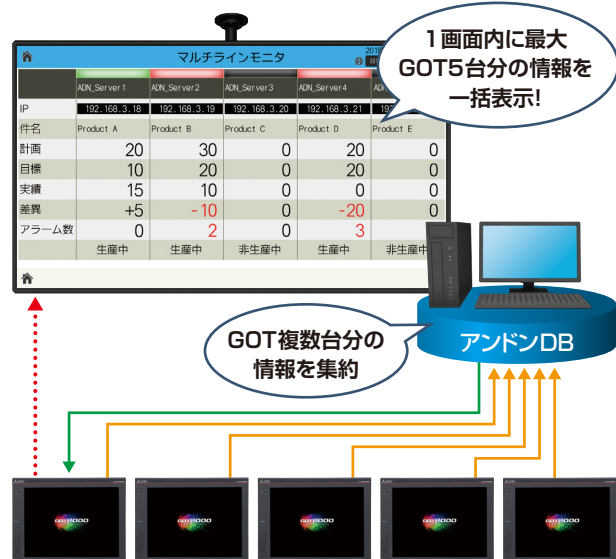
マルチラインモニタ

1画面内に最大GOT5台分の情報を一括表示!

| | ADN_Server1 | ADN_Server2 | ADN_Server3 | ADN_Server4 | ADN |
|---|---|---|---|---|---|
| IP | 192.168.3.18 | 192.168.3.19 | 192.168.3.20 | 192.168.3.21 | 19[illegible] |
| 件名 | Product A | Product B | Product C | Product D | Product E |
| 計画 | 20 | 30 | 0 | 20 | 0 |
| 目標 | 10 | 20 | 0 | 20 | 0 |
| 実績 | 15 | 10 | 0 | 0 | 0 |
| 差異 | +5 | -10 | 0 | -20 | 0 |
| アラーム数 | 0 | 2 | 0 | 3 | |
| | 生産中 | 生産中 | 非生産中 | 生産中 | 非生産中 |

GOT複数台分の情報を集約

アンドンDB

GOT2000
GOT2000
GOT2000
GOT2000
GOT2000